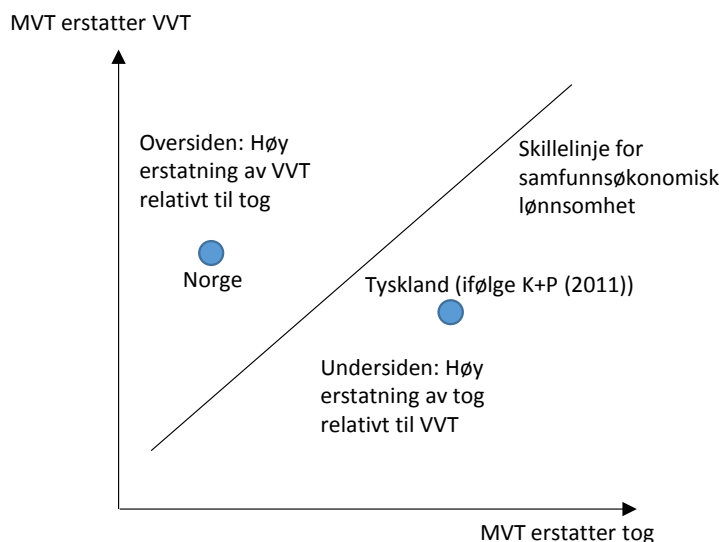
MVT erstatter VVT

Oversiden: Høy erstatning av VVT relativt til tog

Skillelinje for samfunnsøkonomisk lønnsomhet

Norge

Tyskland (ifølge K+P (2011))

Undersiden: Høy erstatning av tog relativt til VVT

MVT erstatter tog